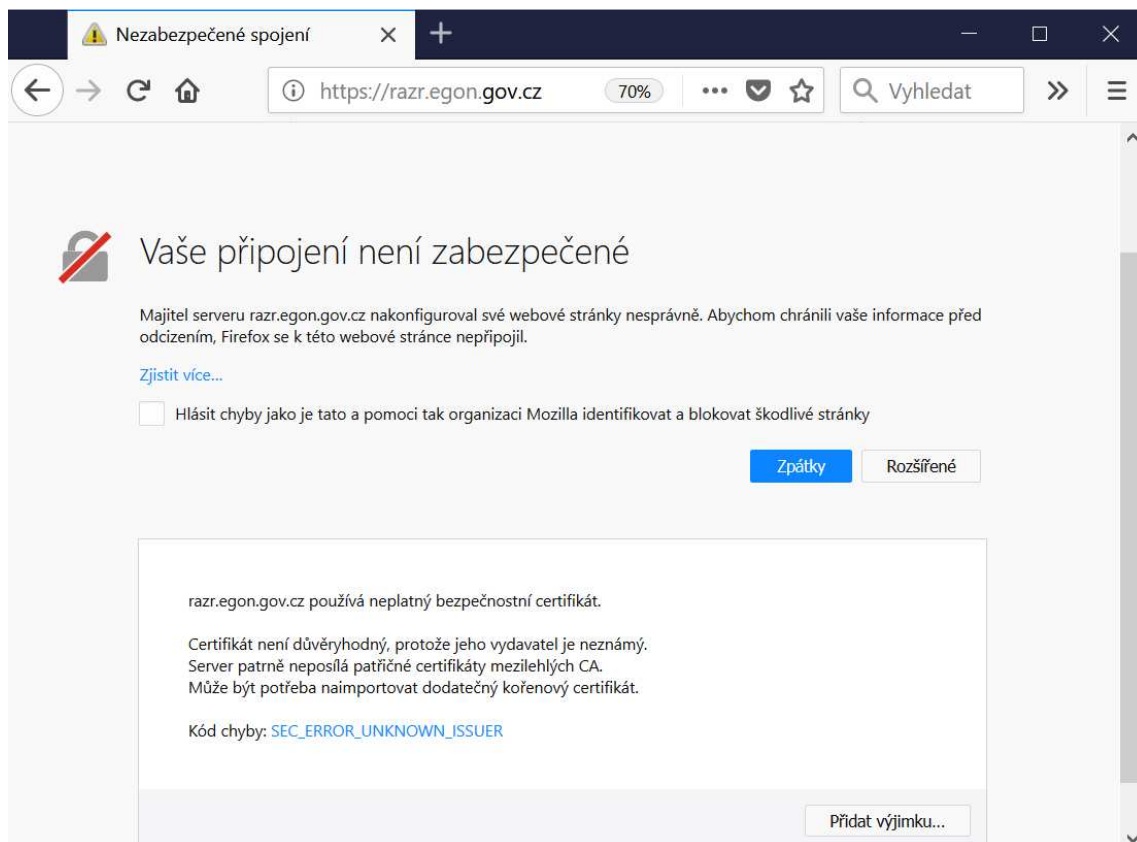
Nezabezpečené spojení

https://razr.egon.gov.cz

70%

Vyhledat

Vaše připojení není zabezpečené

Majitel serveru razr.egon.gov.cz nakonfiguroval své webové stránky nesprávně. Abychom chránili vaše informace před odcizením, Firefox se k této webové stránce nepřipojil.

Zjistit více...

Hlásit chyby jako je tato a pomoci tak organizaci Mozilla identifikovat a blokovat škodlivé stránky

Zpátky

Rozšířené

razr.egon.gov.cz používá neplatný bezpečnostní certifikát.

Certifikát není důvěryhodný, protože jeho vydavatel je neznámý.
Server patrně neposílá patřičné certifikáty mezilehlých CA.
Může být potřeba naimportovat dodatečný kořenový certifikát.

Kód chyby: SEC_ERROR_UNKNOWN_ISSUER

Přidat výjimku...